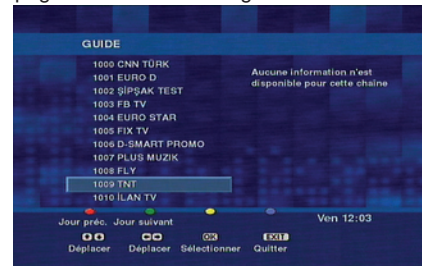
GUIDE

1000 CNN TÜRK
1001 EURO D
1002 ŞİPŞAK TEST
1003 FB TV
1004 EURO STAR
1005 FIX TV
1006 D-SMART PROMO
1007 PLUS MUZIK
1008 FLY
1009 TNT
1010 İLAN TV

Aucune information n'est disponible pour cette chaîne

Jour préc. Jour suivant

Ven 12:03

Déplacer Déplacer OK Sélectionner EXIT Quitter